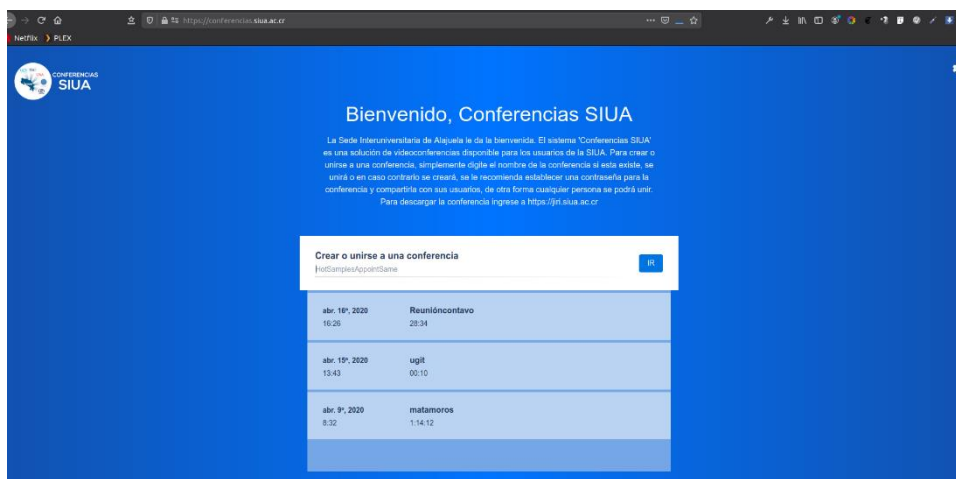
https://conferencias.siua.ac.cr

Netflix PLEX

CONFERENCIAS SIUA

Bienvenido, Conferencias SIUA

La Sede Interuniversitaria de Alajuela le da la bienvenida. El sistema 'Conferencias SIUA' es una solución de videoconferencias disponible para los usuarios de la SIUA. Para crear o unirse a una conferencia, simplemente digite el nombre de la conferencia si esta existe, se unirá o en caso contrario se creará, se le recomienda establecer una contraseña para la conferencia y compartirla con sus usuarios, de otra forma cualquier persona se podrá unir. Para descargar la conferencia ingrese a https://jiri.siua.ac.cr

Crear o unirse a una conferencia

HotSamplesAppointSame

IR

| | |
|---|---|
| abr. 16º, 2020 16:26 | Reuniónoontavo 28:34 |
| abr. 15º, 2020 13:43 | ugit 00:10 |
| abr. 9º, 2020 8:32 | matamoros 1:14:12 |